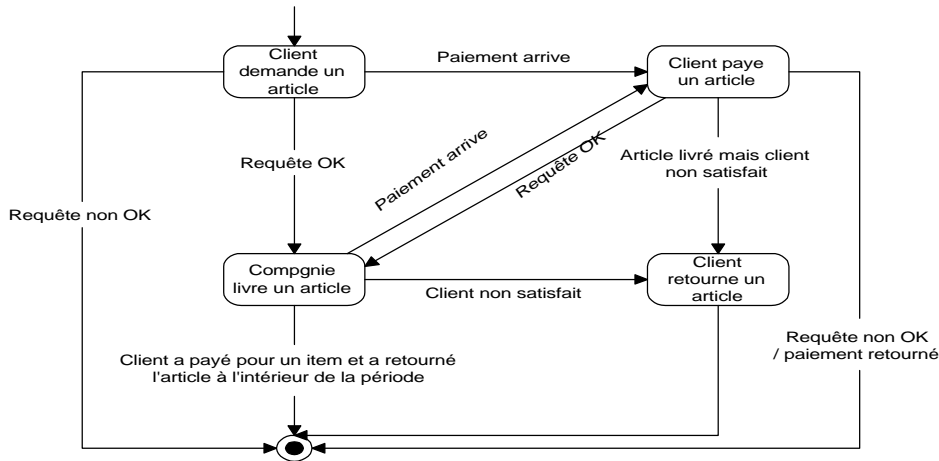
Client demande un article

Paiement arrive

Client paye un article

Requête OK

Paiement arrive

Requête OK

Article livré mais client non satisfait

Requête non OK

Compgnie livre un article

Client non satisfait

Client retourne un article

Requête non OK / paiement retourné

Client a payé pour un item et a retourné l'article à l'intérieur de la période